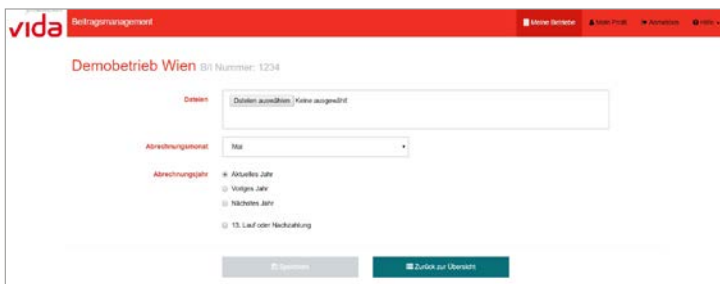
vida Beitragsmanagement

Meine Betriebe  Mein Profil  Abmelden  Hilfe

Demobetrieb Wien B/I Nummer: 1234

Dateien

Dateien auswählen Keine ausgewählt

Abrechnungsmonat

Mai

Abrechnungsjahr

Aktuelles Jahr

Voriges Jahr

Nächstes Jahr

13. Lauf oder Nachzahlung

Speichern

Zurück zur Übersicht